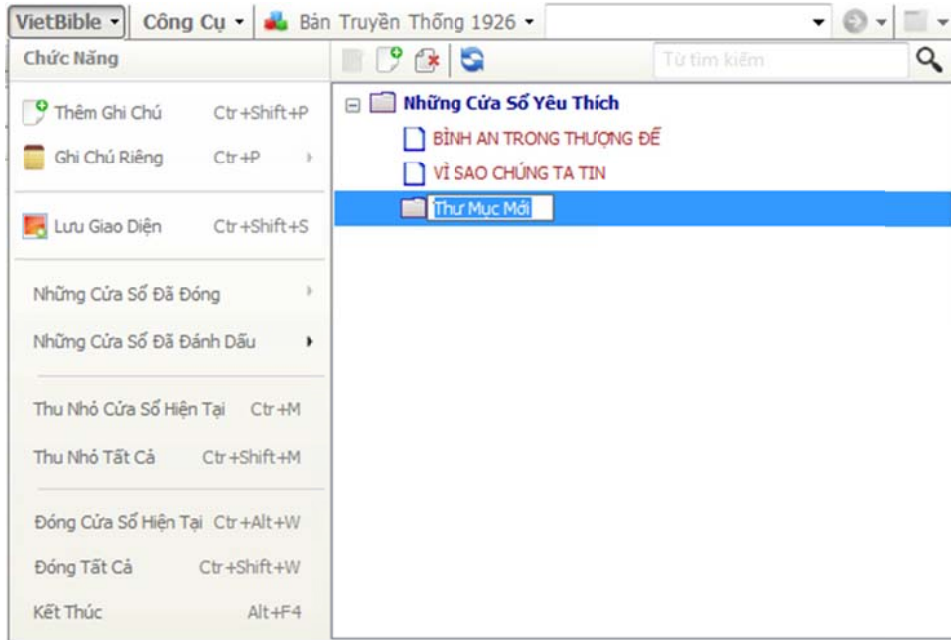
VietBible ▾ Công Cụ ▾ Bản Truyền Thống 1926 ▾

Chức Năng

Thêm Ghi Chú Ctr+Shift+P
Ghi Chú Riêng Ctr+P
Lưu Giao Diện Ctr+Shift+S
Những Cửa Sổ Đã Đóng
Những Cửa Sổ Đã Đánh Dấu
Thu Nhỏ Cửa Sổ Hiện Tại Ctr+M
Thu Nhỏ Tất Cả Ctr+Shift+M
Đóng Cửa Sổ Hiện Tại Ctr+Alt+W
Đóng Tất Cả Ctr+Shift+W
Kết Thúc Alt+F4

Từ tìm kiếm

Những Cửa Sổ Yêu Thích
BÌNH AN TRONG THƯỢNG ĐẾ
VÌ SAO CHÚNG TA TIN
Thư Mục Mới